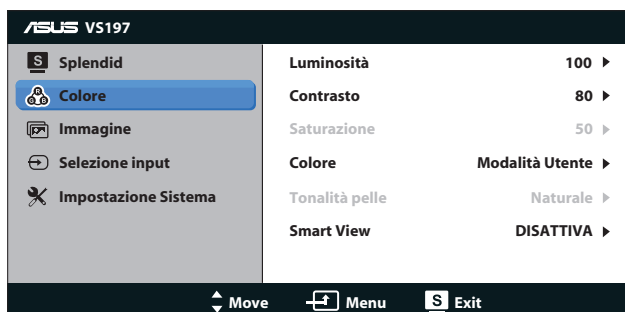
ASUS VS197

S Splendid
Colore
Immagine
Selezione input
Impostazione Sistema

| | |
|---|---|
| Luminosità | 100 ▶ |
| Contrasto | 80 ▶ |
| Saturazione | 50 ▶ |
| Colore | Modalità Utente ▶ |
| Tonalità pelle | Naturale ▶ |
| Smart View | DISATTIVA ▶ |

Move Menu S Exit